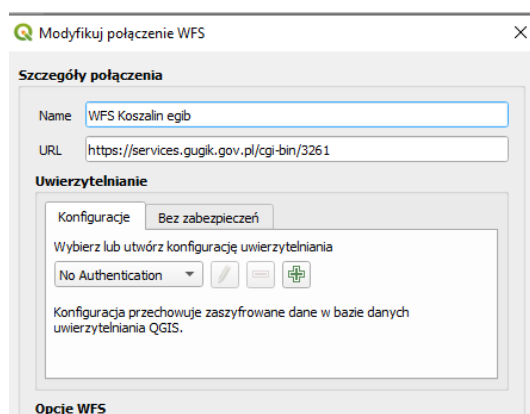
Modyfikuj połączenie WFS

Szczegóły połączenia

Name WFS Koszalin egib

URL https://services.gugik.gov.pl/cgi-bin/3261

Uwierzytelnianie

Konfiguracje | Bez zabezpieczeń

Wybierz lub utwórz konfigurację uwierzytelniania

No Authentication

Konfiguracja przechowuje zaszyfrowane dane w bazie danych uwierzytelniania QGIS.

Opcje WFS